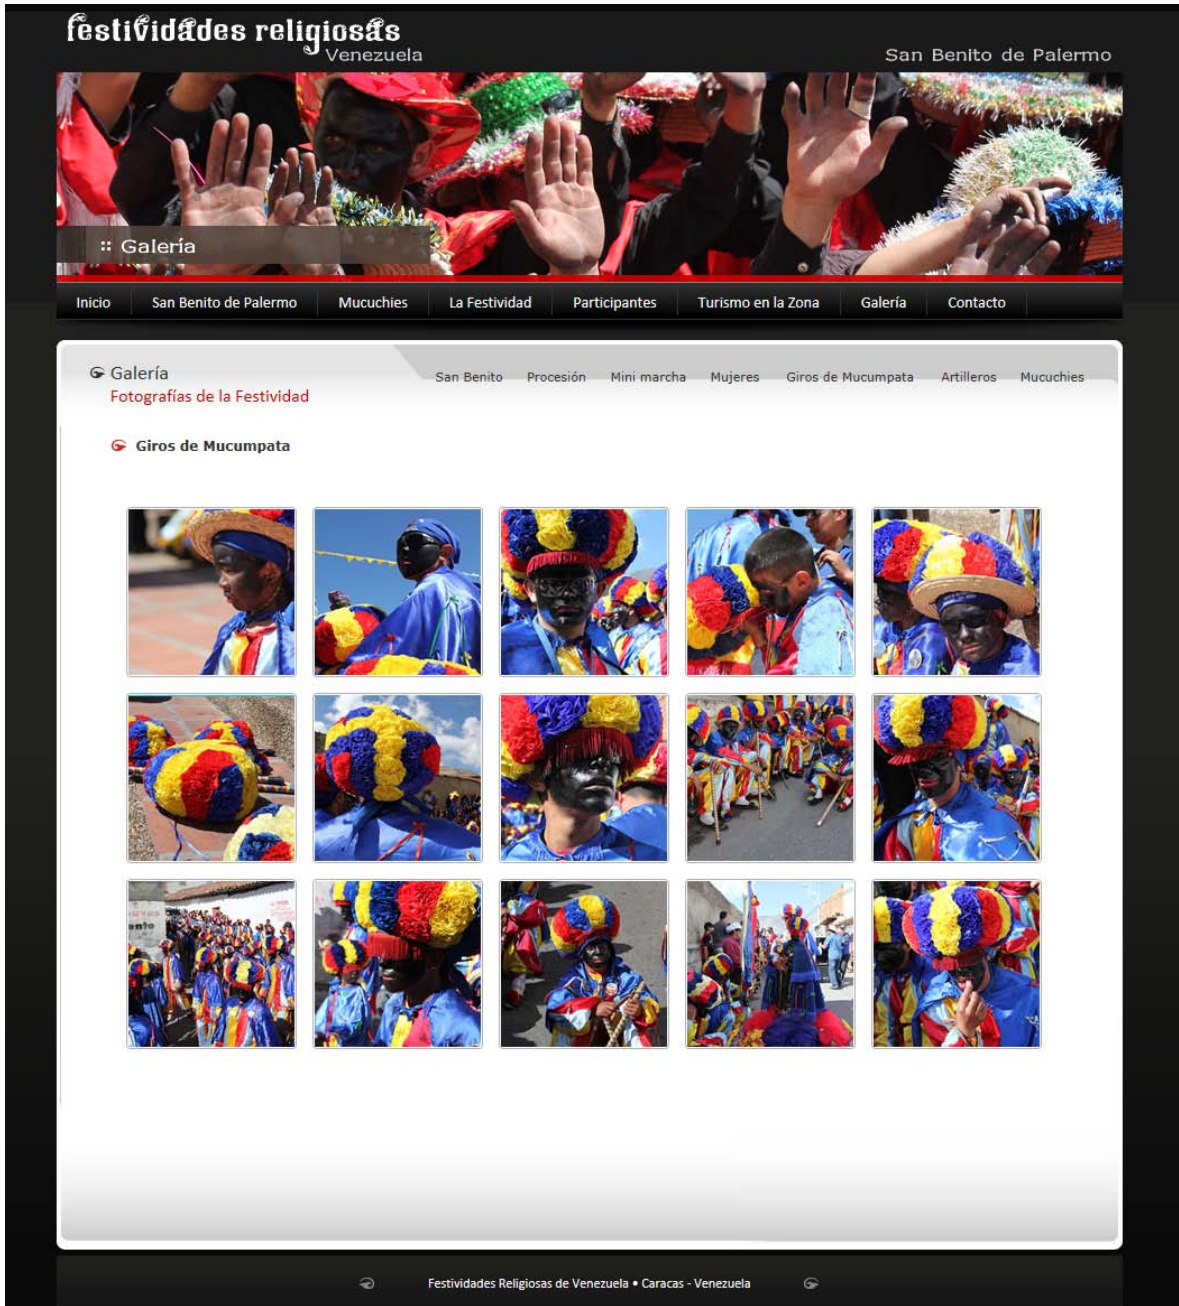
festividades religiosas
Venezuela

San Benito de Palermo

Galería

Inicio | San Benito de Palermo | Mucuchíes | La Festividad | Participantes | Turismo en la Zona | Galería | Contacto

Galería
Fotografías de la Festividad

San Benito | Procesión | Mini marcha | Mujeres | Giros de Mucumpata | Artilleros | Mucuchíes

Giros de Mucumpata

Festividades Religiosas de Venezuela • Caracas - Venezuela